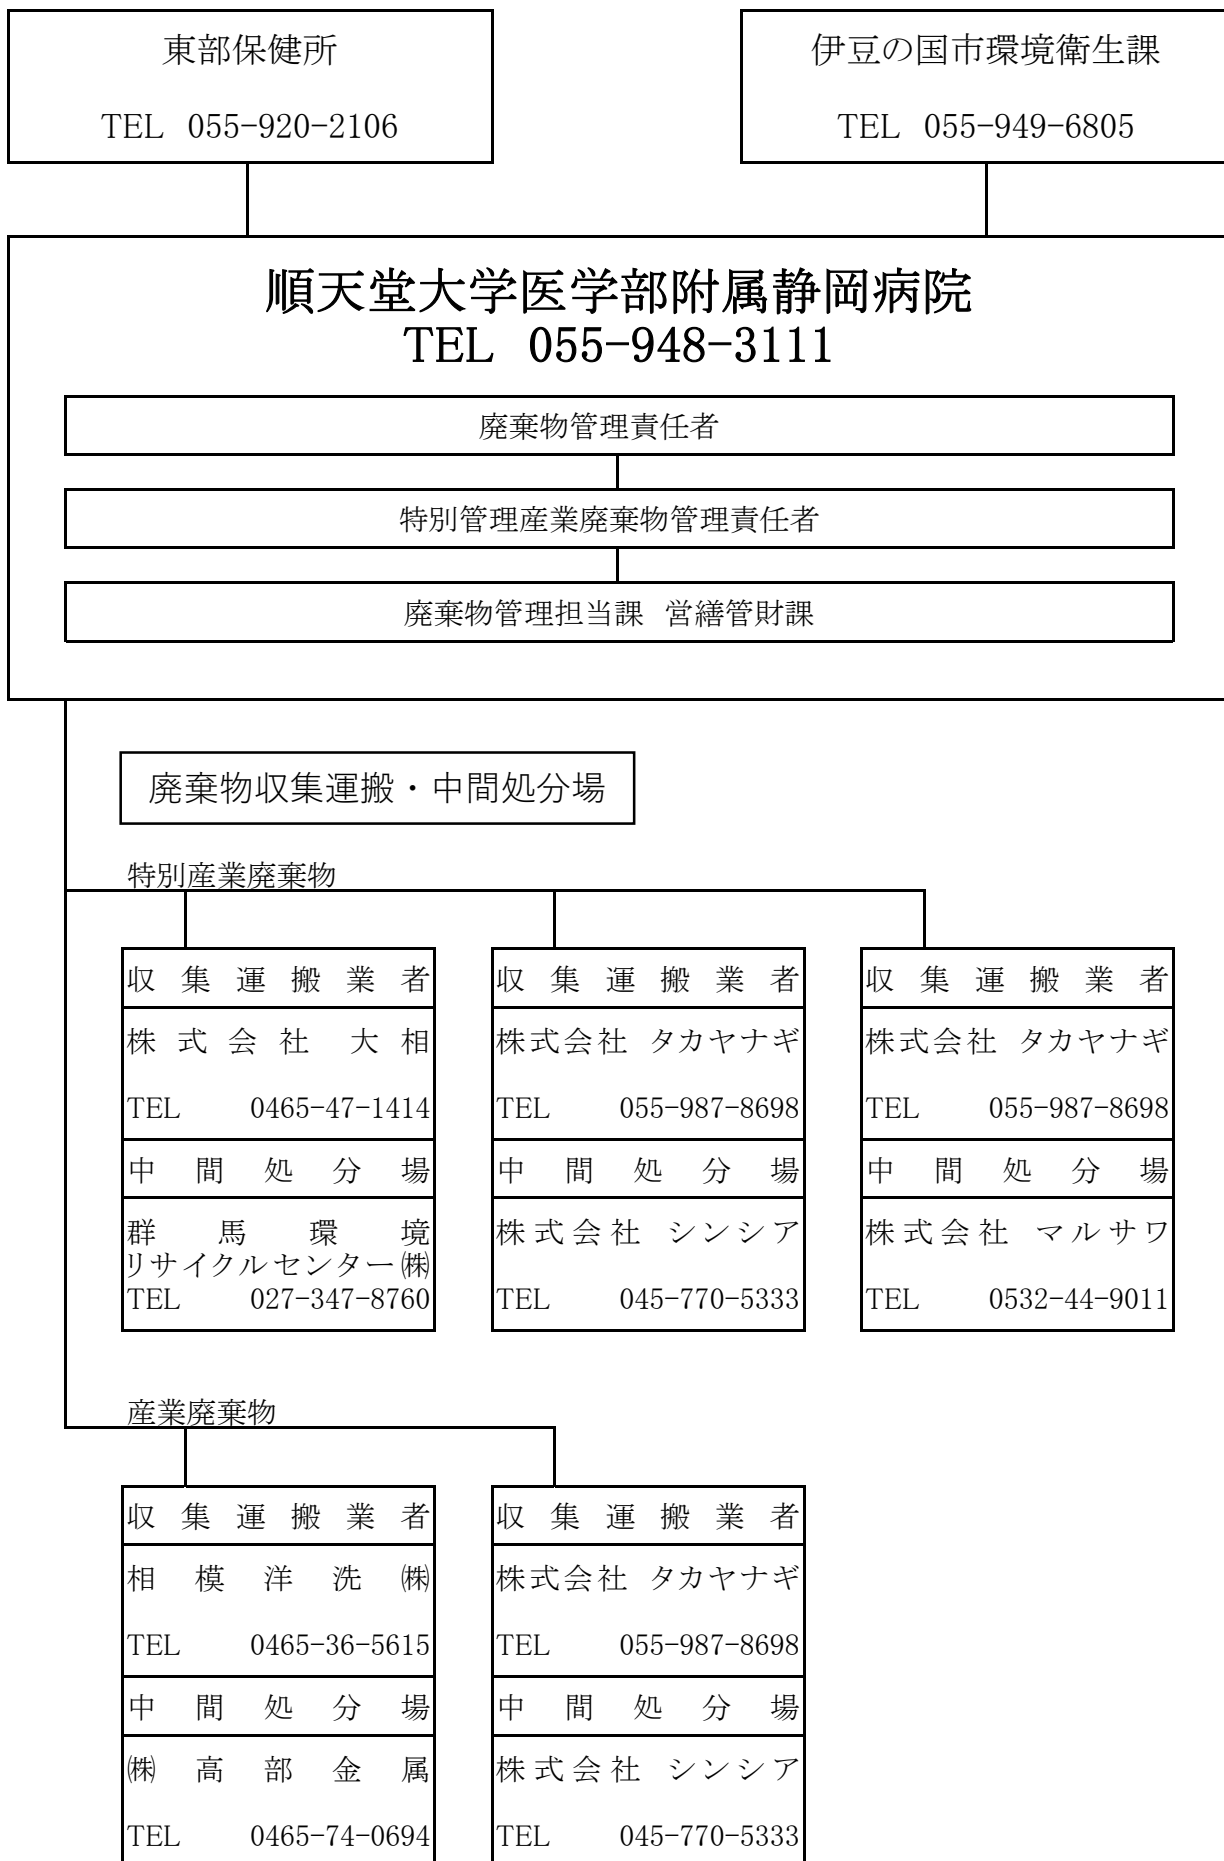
東部保健所
TEL 055-920-2106

伊豆の国市環境衛生課
TEL 055-949-6805

順天堂大学医学部附属静岡病院
TEL 055-948-3111

廃棄物管理責任者

特別管理産業廃棄物管理責任者

廃棄物管理担当課 営繕管財課

廃棄物収集運搬・中間処分場

特別産業廃棄物

| 収集運搬業者 |
|---|
| 株式会社 大相 |
| TEL 0465-47-1414 |
| 中間処分場 |
| 群馬環境リサイクルセンター㈱ TEL 027-347-8760 |

| 収集運搬業者 |
|---|
| 株式会社 タカヤナギ |
| TEL 055-987-8698 |
| 中間処分場 |
| 株式会社 シンシア |
| TEL 045-770-5333 |

| 収集運搬業者 |
|---|
| 株式会社 タカヤナギ |
| TEL 055-987-8698 |
| 中間処分場 |
| 株式会社 マルサワ |
| TEL 0532-44-9011 |

産業廃棄物

| 収集運搬業者 |
|---|
| 相模洋洗㈱ |
| TEL 0465-36-5615 |
| 中間処分場 |
| ㈱ 高部金属 |
| TEL 0465-74-0694 |

| 収集運搬業者 |
|---|
| 株式会社 タカヤナギ |
| TEL 055-987-8698 |
| 中間処分場 |
| 株式会社 シンシア |
| TEL 045-770-5333 |